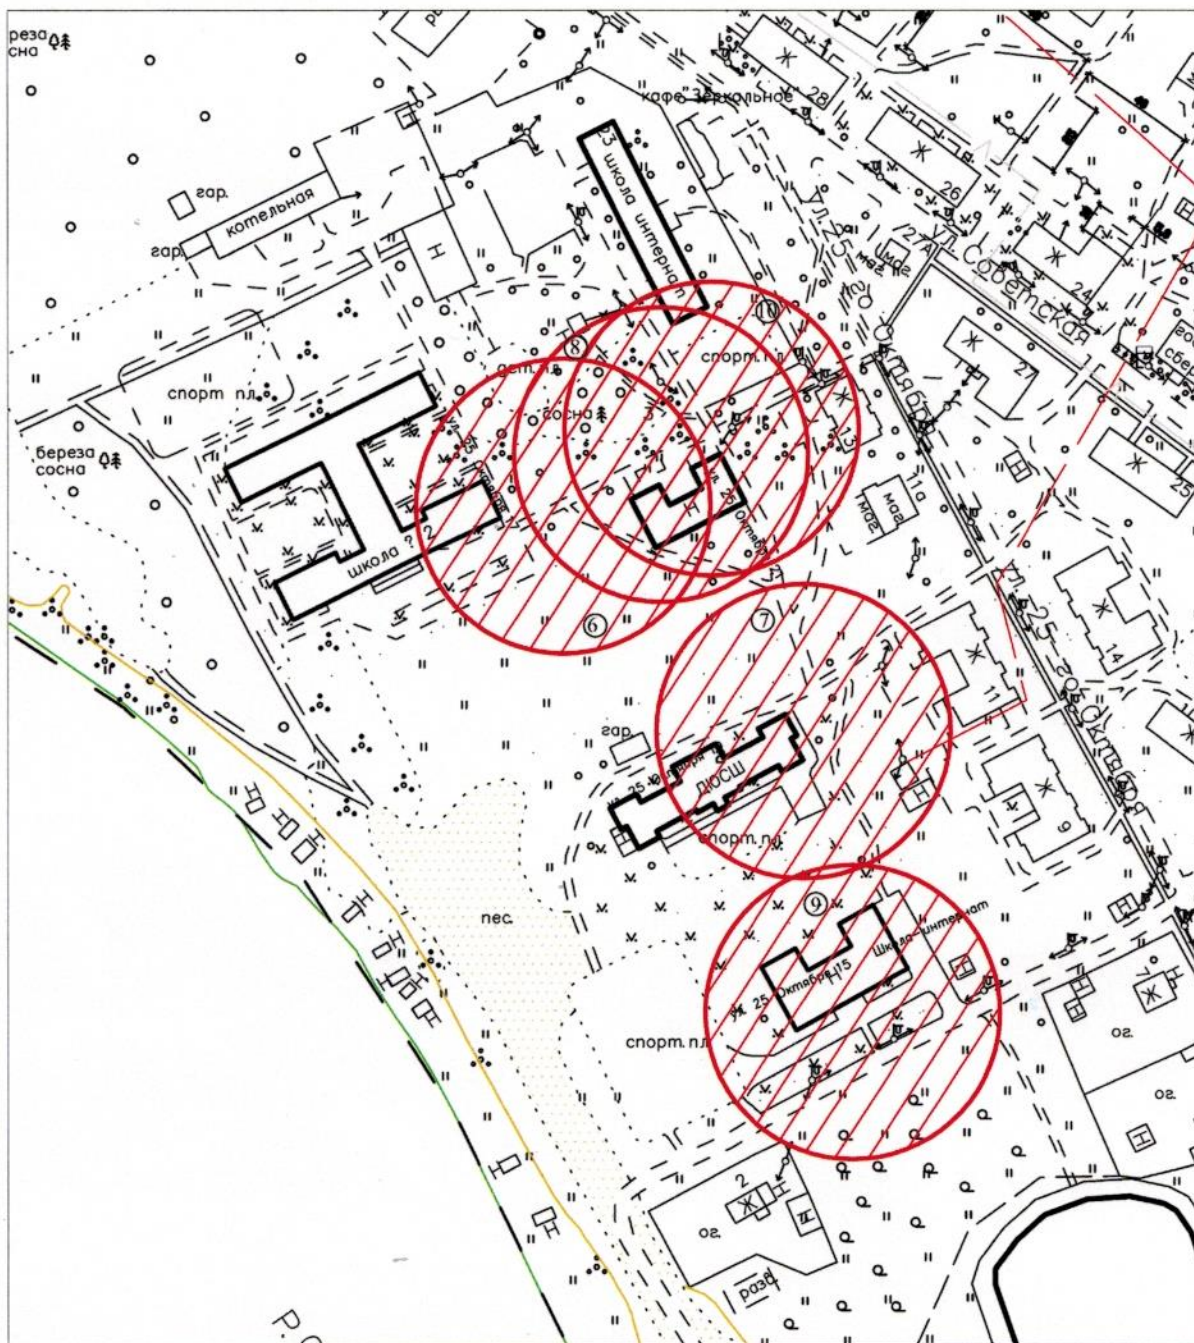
реза
сна
кафе "Зеркальное"
28
Ж
гар.
котельная
гар
Н
23 школа интернат
26
ул. 25 Октября
ул. Советская
24
27
10
8
спорт. пл.
дет. пл.
спорт пл.
сосна
береза
сосна
Ж
13
Н
25 Октября
маг.
школа 2
6
7
ул. 25 Октября
Ж
14
гар
ДЮСШ
ул. 25 Октября
спорт. пл.
Н
9
Ж
пес.
9
школа-интернат
25 Октября 15
7
Ж
спорт. пл.
ог.
ог.
Н
2
Ж
ог.
разв.
р. С